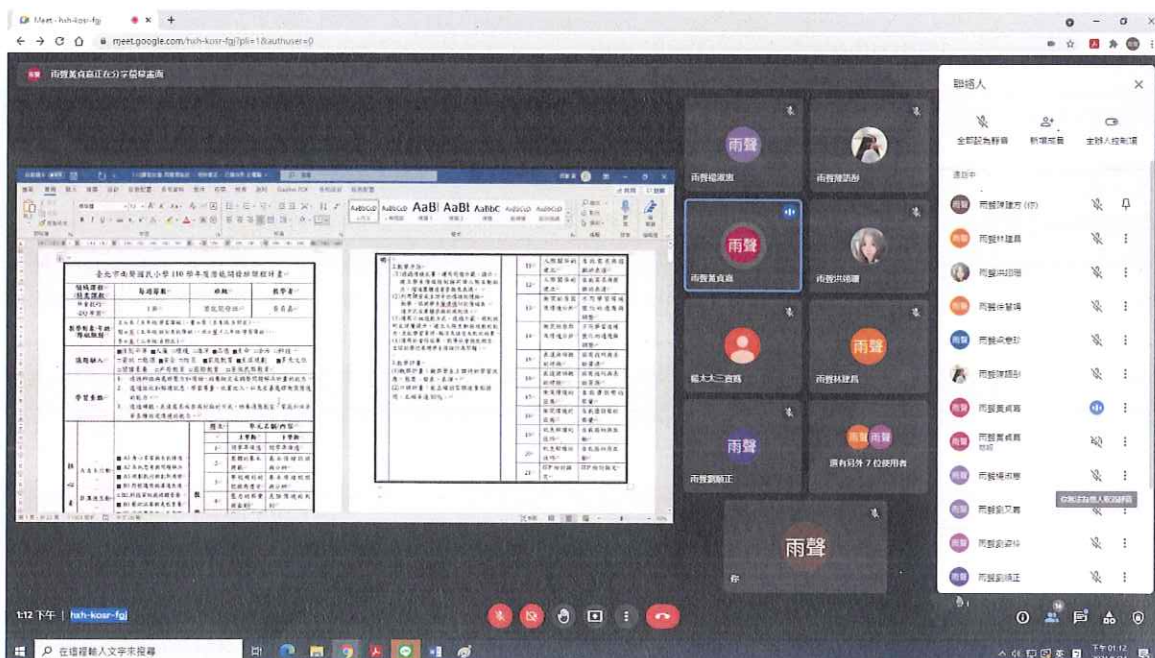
Meet - hxh-kosr-fgj
meet.google.com/hxh-kosr-fgj?pli=1&authuser=0

雨聲黃貞嘉正在分享螢幕畫面

臺北市雨聲國民小學110學年度客語閱讀課程計畫

AaBbCcD AaBbCcD AaBl AaBl AaBbC AaBbCcD AaBbCcD

雨聲
雨聲楊淑惠
雨聲陳凱彤
雨聲
雨聲黃貞嘉
雨聲洪琦珊
楊大大三寶爸
雨聲
雨聲林建昌
雨聲
雨聲劉驗正
雨聲 雨聲
還有另外 7 位使用者
雨聲
你

聯絡人
全部設為靜音
新增成員
主持人控制項
通話中
雨聲陳建方 (你)
雨聲林建昌
雨聲洪琦珊
雨聲徐醫瑋
雨聲吳憶彤
雨聲陳凱彤
雨聲黃貞嘉
雨聲黃貞嘉
簡報
雨聲楊淑惠
你無法為他人取消靜音
雨聲劉又菁
雨聲劉凌怡
雨聲劉驗正

1:12 下午 | hxh-kosr-fgj

在這裡輸入文字來搜尋
下午 01:12